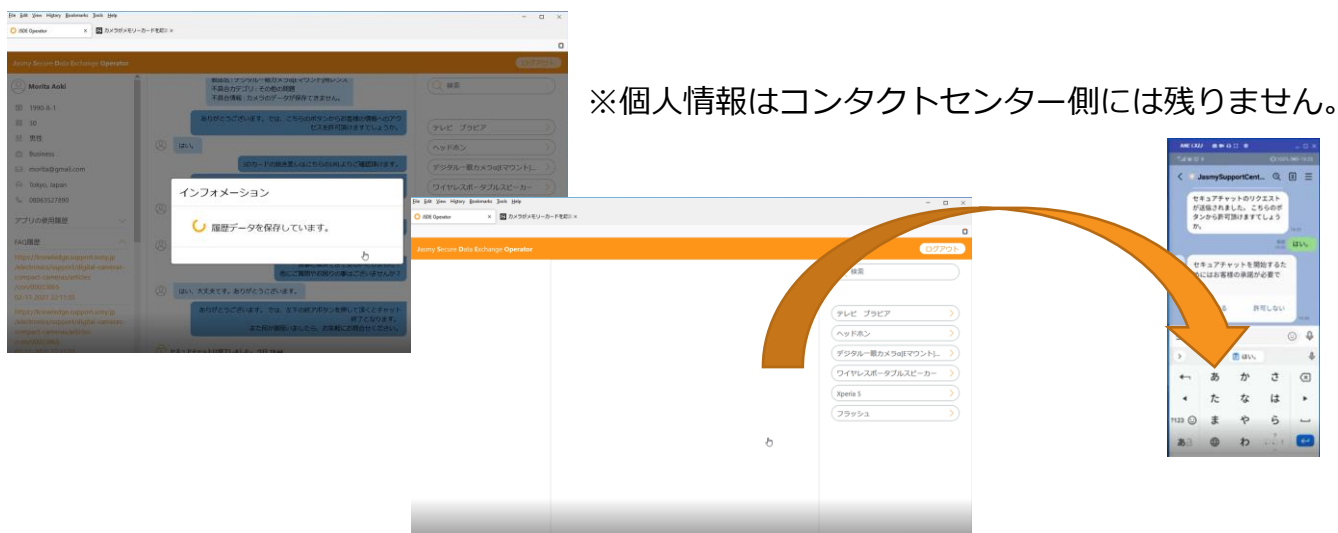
File Edit View History Bookmarks Tools Help

JSDE Operator
カメラがメモリーカードを認識

Jasmy Secure Data Exchange Operator

ログアウト

Morita Aoki

1990-4-1

30

男性

Business

morita@gmail.com

Tokyo, Japan

08083527890

アプリの使用履歴

FAQ閲覧

製品名：デジタル一眼カメラα(Eマウント)用レンズ
不具合カテゴリ：その他の問題
不具合情報：カメラのデータが保存できません。

ありがとうございます。では、こちらのボタンからお客様の情報へのアクセスを許可頂けますでしょうか。

はい。

SDカードの抜き差しはこちらの方法で確認頂けます。

インフォメーション

履歴データを保存しています。

他にご質問やお困りの事はございませんか？

はい、大丈夫です。ありがとうございます。

ありがとうございます。では、王子の終了ボタンを押して頂くとチャットが終了となります。
また何か御座いましたら、お気軽にお問合せください。

検索

テレビ ブラビア

ヘッドホン

デジタル一眼カメラα(Eマウント)

ワイヤレスポータブルスピーカー

※個人情報はコンタクトセンター側には残りません。

File Edit View History Bookmarks Tools Help

JSDE Operator
カメラがメモリーカードを認識

Jasmy Secure Data Exchange Operator

ログアウト

検索

テレビ ブラビア

ヘッドホン

デジタル一眼カメラα(Eマウント)

ワイヤレスポータブルスピーカー

Xperia 5

フラッシュ

JasmySupportCent...

セキュアチャットのリクエストが送信されました。こちらのボタンから許可頂けますでしょうか。

はい。

セキュアチャットを開始するためにはお客様の承認が必要で

許可しない

はい。

あ か さ

た な は

ま や ら

わ